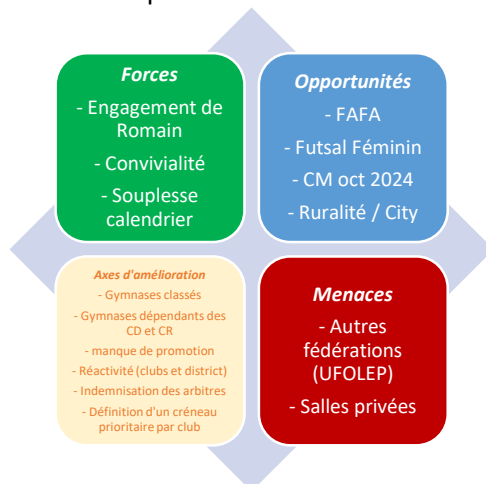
Forces
- Engagement de Romain
- Convivialité
- Souplesse calendrier

Opportunités
- FAFA
- Futsal Féminin
- CM oct 2024
- Ruralité / City

Axes d'amélioration
- Gymnases classés
- Gymnases dépendants des CD et CR
- manque de promotion
- Réactivité (clubs et district)
- Indemnisation des arbitres
- Définition d'un créneau prioritaire par club

Menaces
- Autres fédérations (UFOLEP)
- Salles privées